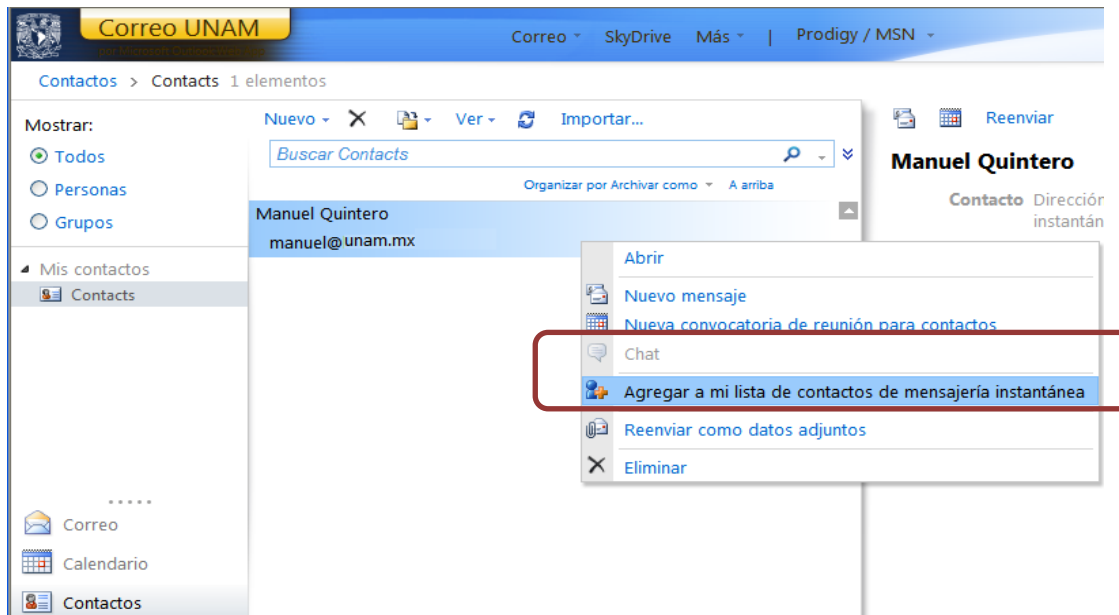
Correo UNAM
por Microsoft Outlook Live

Correo ˅ SkyDrive Más ˅ | Prodigy / MSN ˅

Contactos > Contacts 1 elementos

Mostrar:
Todos
Personas
Grupos

Mis contactos
Contacts

Nuevo ˅ Ver ˅ Importar...

Buscar Contacts

Organizar por Archivar como ˅ A arriba

Manuel Quintero
manuel@unam.mx

Abrir
Nuevo mensaje
Nueva convocatoria de reunión para contactos
Chat
Agregar a mi lista de contactos de mensajería instantánea
Reenviar como datos adjuntos
Eliminar

Reenviar

Manuel Quintero

Contacto Direcció
instantán

Correo
Calendario
Contactos